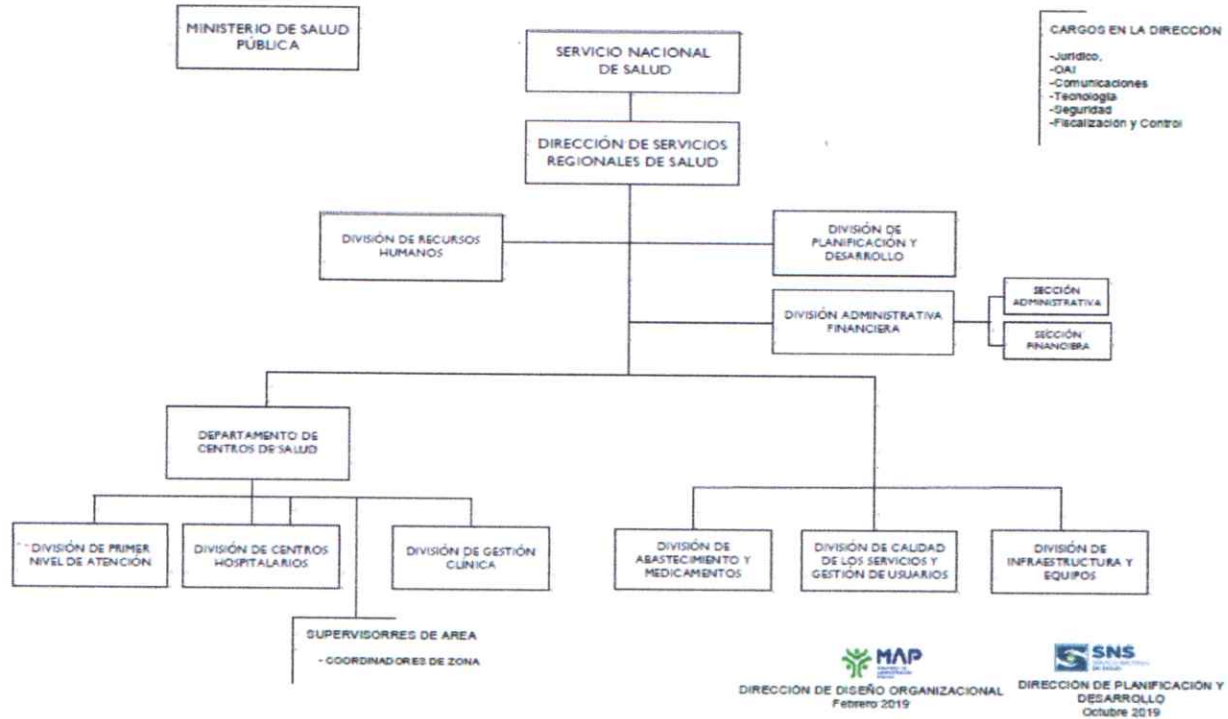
MINISTERIO DE SALUD PÚBLICA

SERVICIO NACIONAL DE SALUD

CARGOS EN LA DIRECCIÓN

-Jurídico,
-OAI
-Comunicaciones
-Tecnología
-Seguridad
-Fiscalización y Control

DIRECCIÓN DE SERVICIOS REGIONALES DE SALUD

DIVISIÓN DE RECURSOS HUMANOS

DIVISIÓN DE PLANIFICACIÓN Y DESARROLLO

DIVISIÓN ADMINISTRATIVA FINANCIERA

SECCIÓN ADMINISTRATIVA

SECCIÓN FINANCIERA

DEPARTAMENTO DE CENTROS DE SALUD

DIVISIÓN DE PRIMER NIVEL DE ATENCIÓN

DIVISIÓN DE CENTROS HOSPITALARIOS

DIVISIÓN DE GESTIÓN CLÍNICA

DIVISIÓN DE ABASTECIMIENTO Y MEDICAMENTOS

DIVISIÓN DE CALIDAD DE LOS SERVICIOS Y GESTIÓN DE USUARIOS

DIVISIÓN DE INFRAESTRUCTURA Y EQUIPOS

SUPERVISORRES DE AREA

- COORDINADORES DE ZONA

MAP

DIRECCIÓN DE DISEÑO ORGANIZACIONAL
Febrero 2019

SNS

DIRECCIÓN DE PLANIFICACIÓN Y DESARROLLO
Octubre 2019